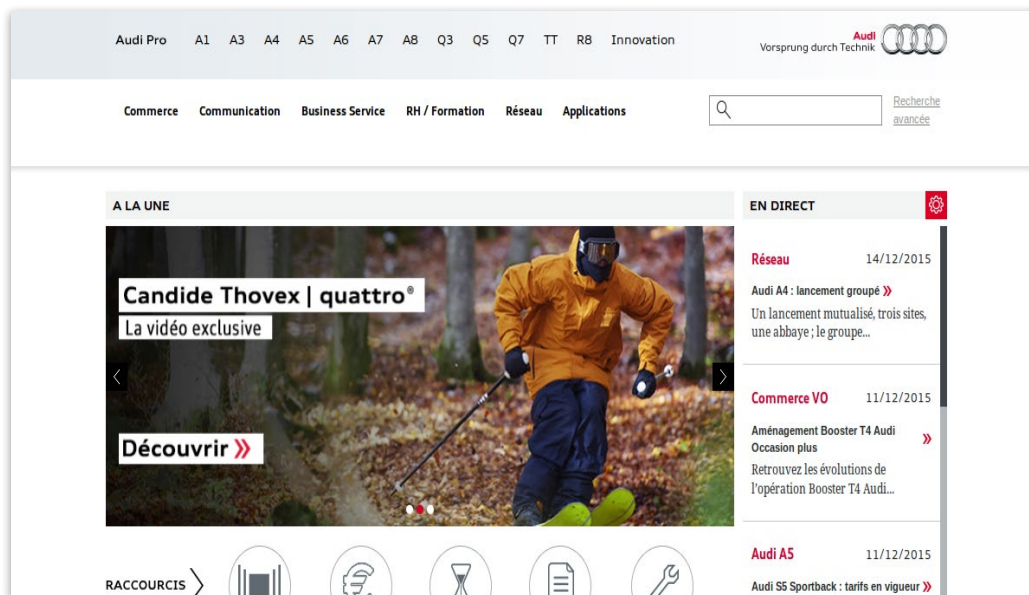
Audi Pro A1 A3 A4 A5 A6 A7 A8 Q3 Q5 Q7 TT R8 Innovation

Audi
Vorsprung durch Technik

Commerce Communication Business Service RH / Formation Réseau Applications

Recherche avancée

A LA UNE

Candide Thovex | quattro®
La vidéo exclusive

Découvrir »

EN DIRECT

Réseau 14/12/2015
Audi A4 : lancement groupé »
Un lancement mutualisé, trois sites, une abbaye ; le groupe...

Commerce VO 11/12/2015
Aménagement Booster T4 Audi Occasion plus »
Retrouvez les évolutions de l'opération Booster T4 Audi...

Audi A5 11/12/2015
Audi S5 Sportback : tarifs en vigueur »

RACCOURCIS